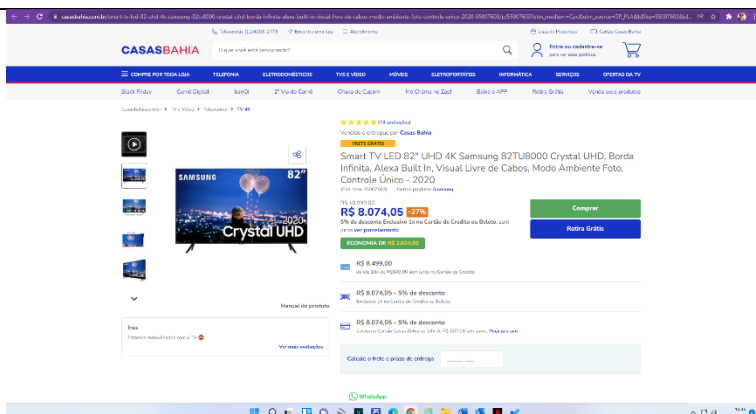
casasbahia.com.br/smart-tv-led-82-uhd-4k-samsung-82tu8000-crystal-uhd-borda-infinita-alexa-built-in-visual-livre-de-cabos-modo-ambiente-foto-controle-unico-2020-55007603/p/55007603

Televendas (11) 4003 3770 · Encontre uma loja · Atendimento · Lista de Presentes · Cartão Casas Bahia

CASASBAHIA

O que você está procurando?

Entre ou cadastre-se para ver seus pedidos

COMPRE POR TODA LOJA · TELEFONIA · ELETRODOMÉSTICOS · TVS E VÍDEO · MÓVEIS · ELETROPORTÁTEIS · INFORMÁTICA · SERVIÇOS · OFERTAS DA TV

Black Friday · Carnê Digital · banQi · 2ª Via do Carnê · Chama do Casem · Me Chama no Zap! · Baixe o APP · Retira Grátis · Venda seus produtos

CasasBahia.com.br > TV e Vídeo > Televisores > TV 4K

SAMSUNG 82" 2020 Crystal UHD

Manual do produto

(9) avaliações

Vendido e entregue por Casas Bahia

FRETE GRÁTIS

Smart TV LED 82" UHD 4K Samsung 82TU8000 Crystal UHD, Borda Infinita, Alexa Built In, Visual Livre de Cabos, Modo Ambiente Foto, Controle Único - 2020

(Cód. Item 55007603) · Outros produtos Samsung

R$ 10.999,00

R$ 8.074,05 -27%

5% de desconto Exclusivo 1x no Cartão de Crédito ou Boleto, com juros ver parcelamento

ECONOMIA DE R$ 2.924,95

Comprar

Retira Grátis

R$ 8.499,00 ou até 10x de R$849,90 sem juros no Cartão de Crédito

R$ 8.074,05 - 5% de desconto Exclusivo 1x no Cartão de Crédito ou Boleto

R$ 8.074,05 - 5% de desconto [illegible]

Calcule o frete e prazo de entrega

Ines

Ver mais avaliações

WhatsApp